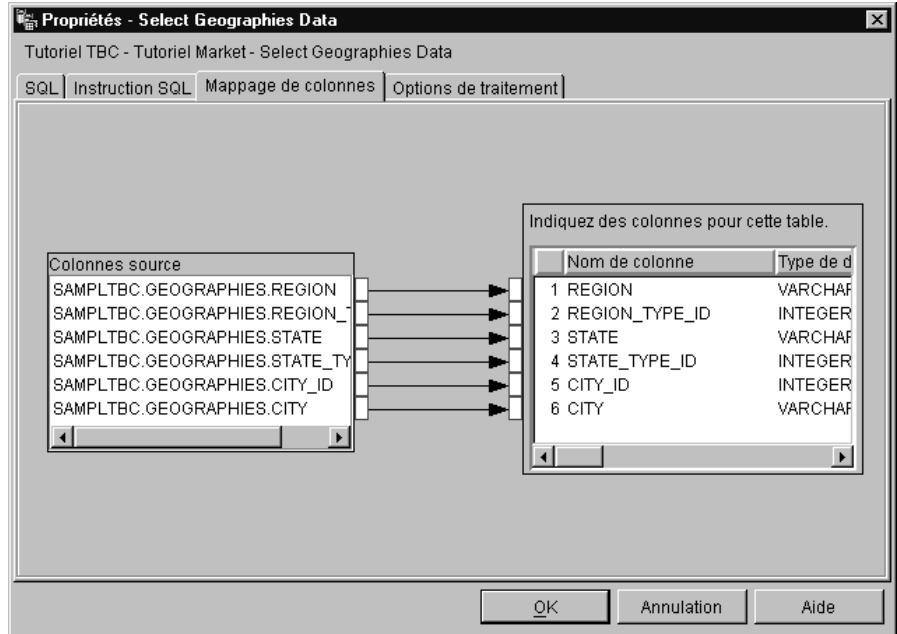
Propriétés - Select Geographies Data

Tutoriel TBC - Tutoriel Market - Select Geographies Data

SQL | Instruction SQL | Mappage de colonnes | Options de traitement

Colonnes source
SAMPLTBC.GEOGRAPHIES.REGION
SAMPLTBC.GEOGRAPHIES.REGION_T
SAMPLTBC.GEOGRAPHIES.STATE
SAMPLTBC.GEOGRAPHIES.STATE_TY
SAMPLTBC.GEOGRAPHIES.CITY_ID
SAMPLTBC.GEOGRAPHIES.CITY

Indiquez des colonnes pour cette table.

| | Nom de colonne | Type de d |
|---|---|---|
| 1 | REGION | VARCHAR |
| 2 | REGION_TYPE_ID | INTEGER |
| 3 | STATE | VARCHAR |
| 4 | STATE_TYPE_ID | INTEGER |
| 5 | CITY_ID | INTEGER |
| 6 | CITY | VARCHAR |

OK Annulation Aide